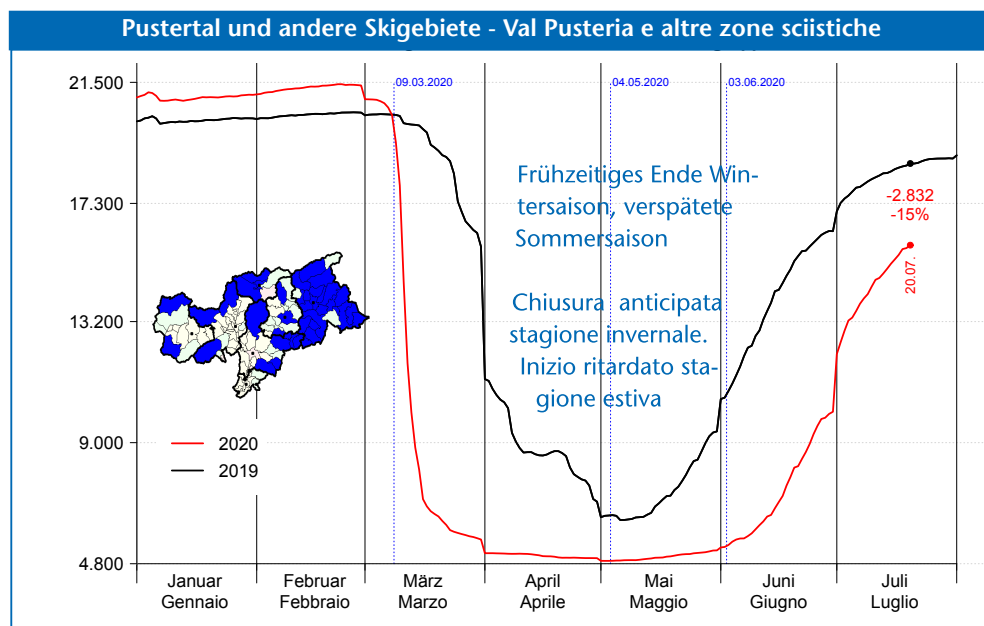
Pustertal und andere Skigebiete - Val Pusteria e altre zone sciistiche

21.500
17.300
13.200
9.000
4.800

09.03.2020
04.05.2020
03.06.2020

Frühzeitiges Ende Wintersaison, verspätete Sommersaison

Chiusura anticipata stagione invernale. Inizio ritardato stagione estiva

-2.832
-15%
20.07.

2020
2019

Januar
Gennaio
Februar
Febbraio
März
Marzo
April
Aprile
Mai
Maggio
Juni
Giugno
Juli
Luglio